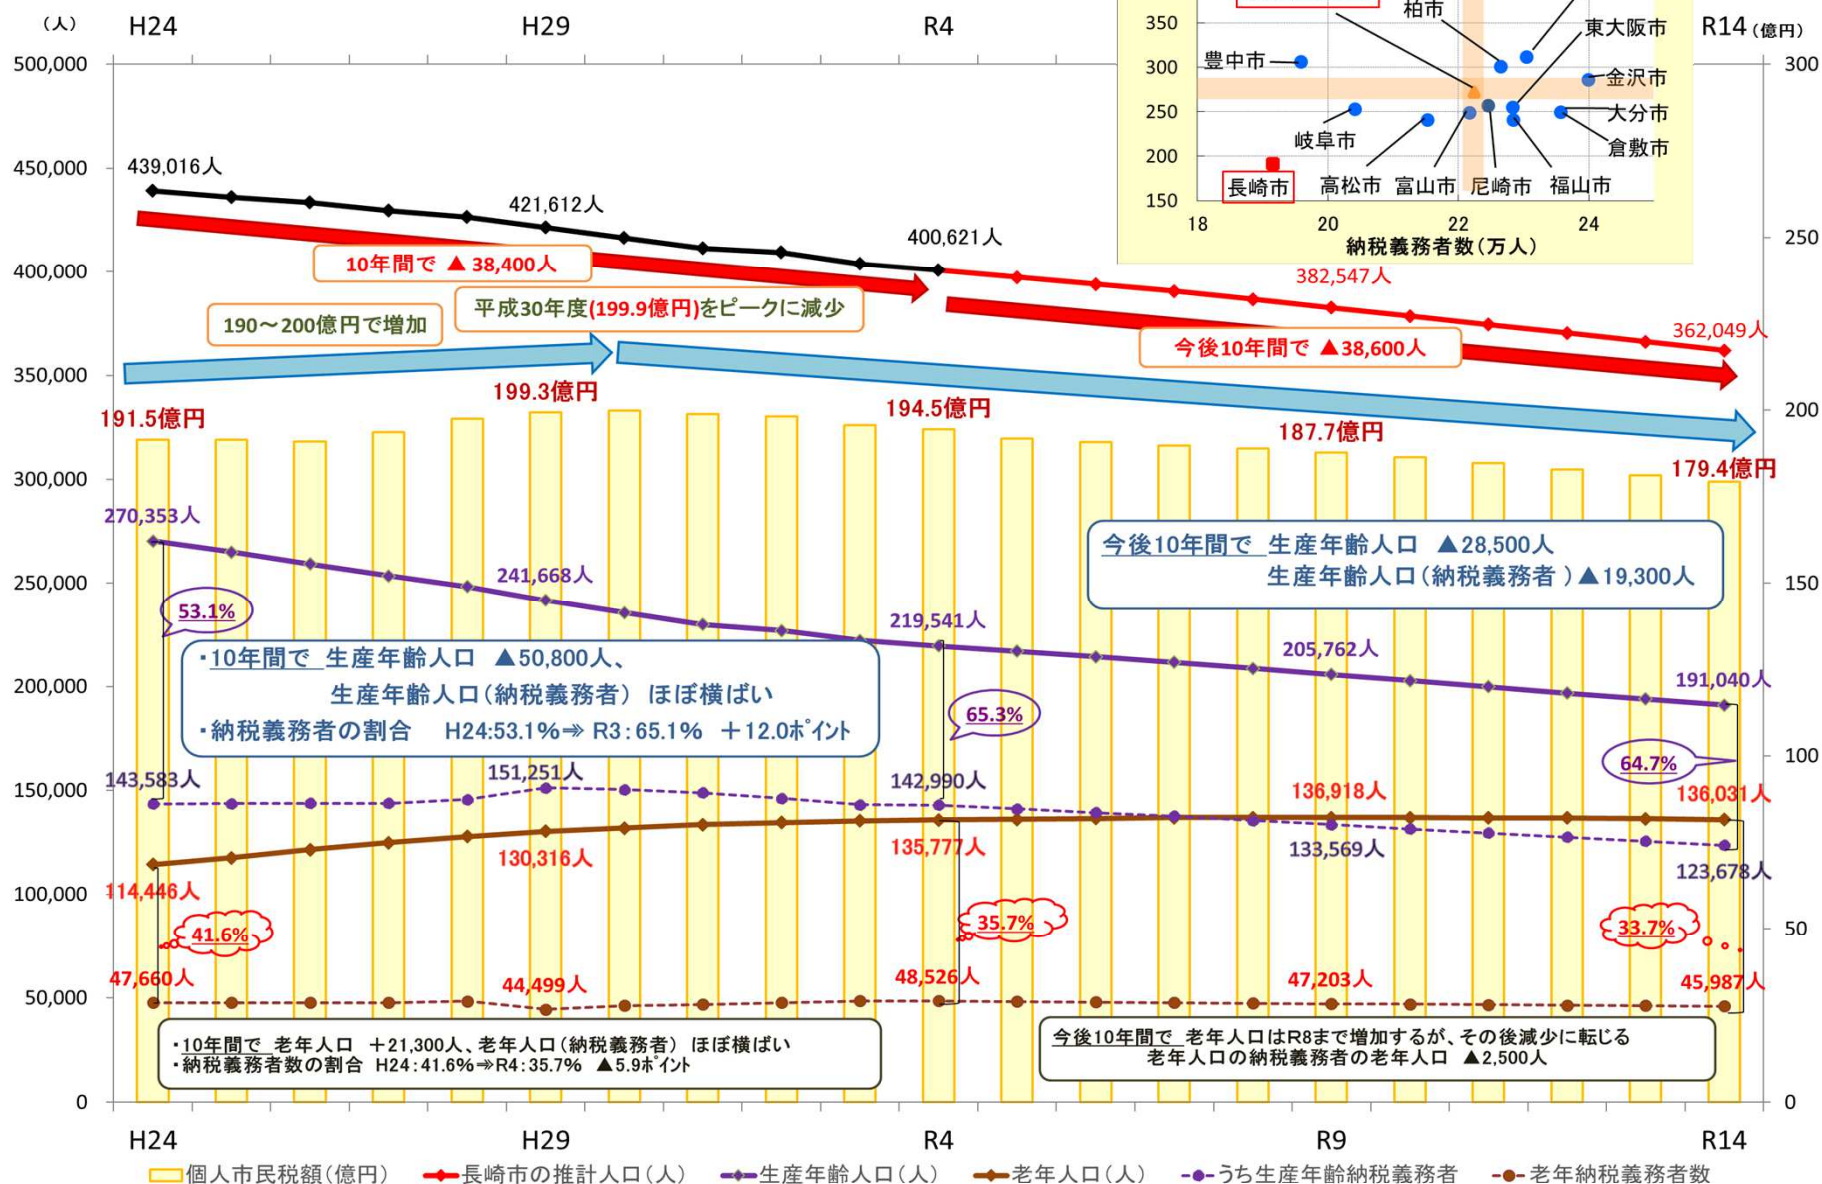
（人） H24 H29 R4 R14（億円）

350 300 250 200 150
18 20 22 24
納税義務者数（万人）
柏市 東大阪市 豊中市 金沢市 大分市 岐阜市 倉敷市 長崎市 高松市 富山市 尼崎市 福山市

500,000
450,000
400,000
350,000
300,000
250,000
200,000
150,000
100,000
50,000
0

300
250
200
150
100
50
0

439,016人
421,612人
400,621人
382,547人
362,049人

10年間で ▲38,400人
今後10年間で ▲38,600人
190～200億円で増加
平成30年度(199.9億円)をピークに減少

191.5億円
199.3億円
194.5億円
187.7億円
179.4億円

270,353人
241,668人
219,541人
205,762人
191,040人

53.1%
65.3%
64.7%

今後10年間で 生産年齢人口 ▲28,500人
生産年齢人口（納税義務者）▲19,300人

・10年間で 生産年齢人口 ▲50,800人、
生産年齢人口（納税義務者） ほぼ横ばい
・納税義務者の割合 H24:53.1%⇒ R3：65.1% ＋12.0ﾎﾟｲﾝﾄ

143,583人
151,251人
142,990人
136,918人
136,031人
130,316人
135,777人
133,569人
123,678人
114,446人

41.6%
35.7%
33.7%

47,660人
44,499人
48,526人
47,203人
45,987人

・10年間で 老年人口 ＋21,300人、老年人口（納税義務者） ほぼ横ばい
・納税義務者数の割合 H24：41.6%⇒R4：35.7% ▲5.9ﾎﾟｲﾝﾄ

今後10年間で 老年人口はR8まで増加するが、その後減少に転じる
老年人口の納税義務者の老年人口 ▲2,500人

H24 H29 R4 R9 R14

個人市民税額（億円） 長崎市の推計人口（人） 生産年齢人口（人） 老年人口（人） うち生産年齢納税義務者 老年納税義務者数